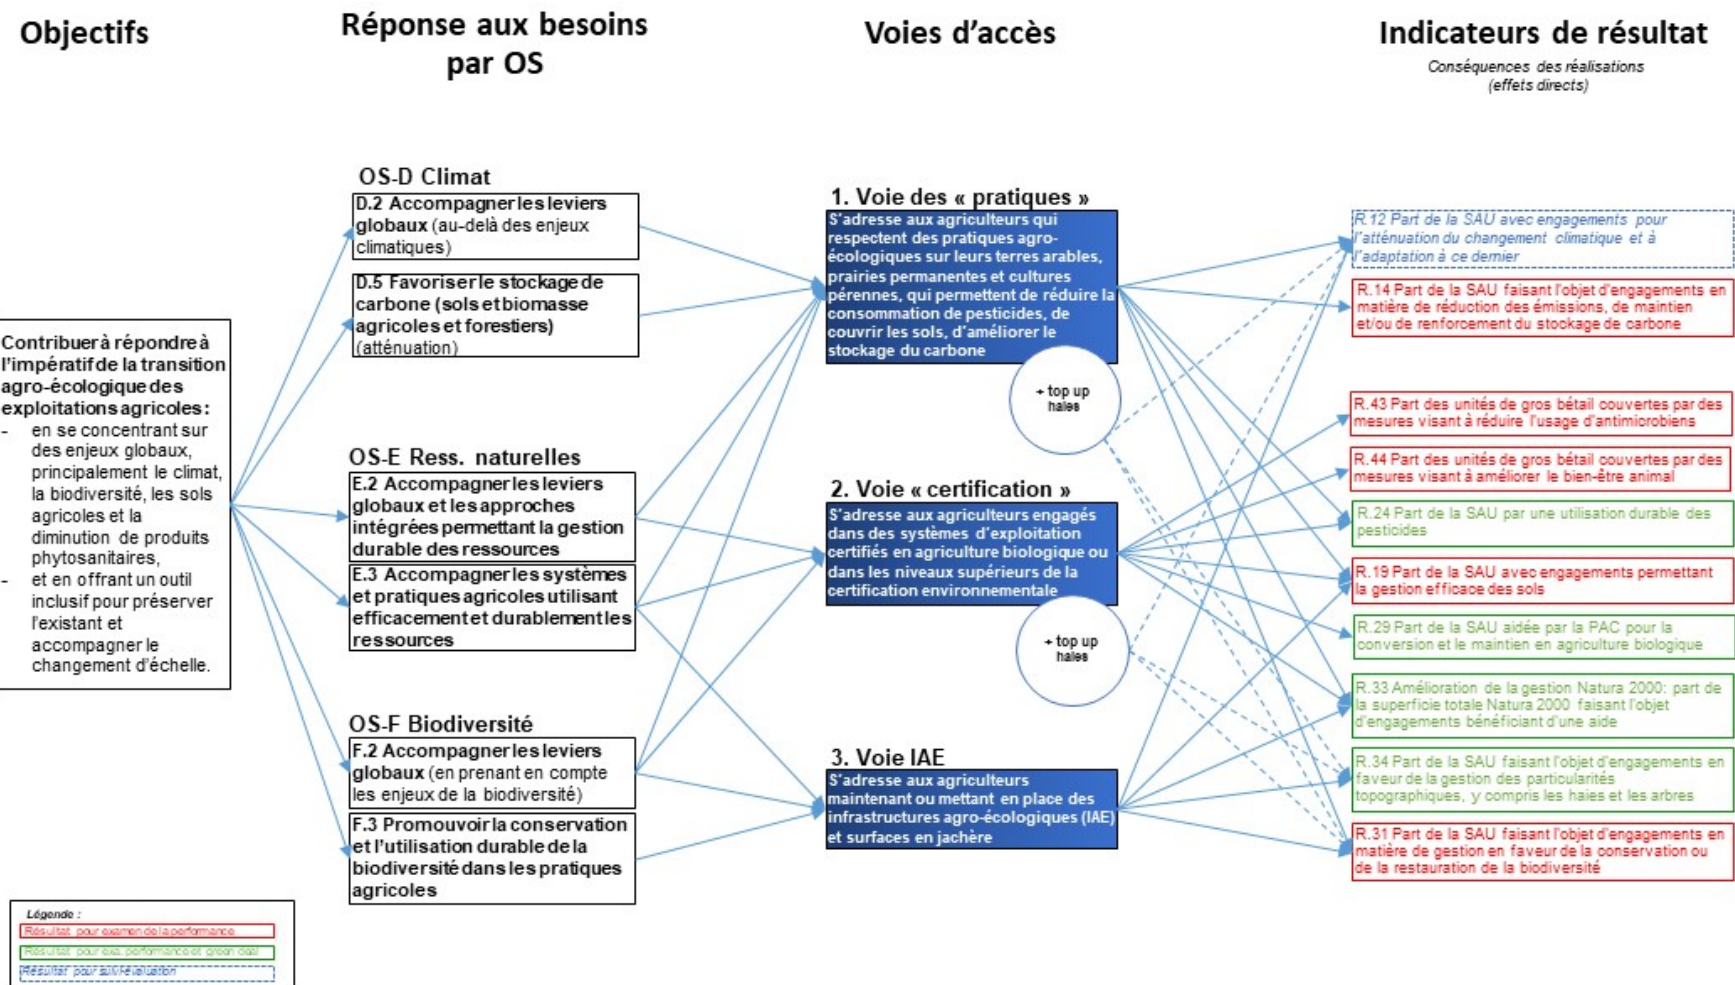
Objectifs

Réponse aux besoins par OS

Voies d'accès

Indicateurs de résultat

Conséquences des réalisations (effets directs)

Contribuer à répondre à l'impératif de la transition agro-écologique des exploitations agricoles :
- en se concentrant sur des enjeux globaux, principalement le climat, la biodiversité, les sols agricoles et la diminution de produits phytosanitaires,
- et en offrant un outil inclusif pour préserver l'existant et accompagner le changement d'échelle.

OS-D Climat

D.2 Accompagner les leviers globaux (au-delà des enjeux climatiques)

D.5 Favoriser le stockage de carbone (sols et biomasse agricoles et forestiers) (atténuation)

OS-E Ress. naturelles

E.2 Accompagner les leviers globaux et les approches intégrées permettant la gestion durable des ressources

E.3 Accompagner les systèmes et pratiques agricoles utilisant efficacement et durablement les ressources

OS-F Biodiversité

F.2 Accompagner les leviers globaux (en prenant en compte les enjeux de la biodiversité)

F.3 Promouvoir la conservation et l'utilisation durable de la biodiversité dans les pratiques agricoles

1. Voie des « pratiques »

S'adresse aux agriculteurs qui respectent des pratiques agro-écologiques sur leurs terres arables, prairies permanentes et cultures pérennes, qui permettent de réduire la consommation de pesticides, de couvrir les sols, d'améliorer le stockage du carbone

+ top up haies

2. Voie « certification »

S'adresse aux agriculteurs engagés dans des systèmes d'exploitation certifiés en agriculture biologique ou dans les niveaux supérieurs de la certification environnementale

+ top up haies

3. Voie IAE

S'adresse aux agriculteurs maintenant ou mettant en place des infrastructures agro-écologiques (IAE) et surfaces en jachère

R.12 Part de la SAU avec engagements pour l'atténuation du changement climatique et à l'adaptation à ce dernier

R.14 Part de la SAU faisant l'objet d'engagements en matière de réduction des émissions, de maintien et/ou de renforcement du stockage de carbone

R.43 Part des unités de gros bétail couvertes par des mesures visant à réduire l'usage d'antimicrobiens

R.44 Part des unités de gros bétail couvertes par des mesures visant à améliorer le bien-être animal

R.24 Part de la SAU par une utilisation durable des pesticides

R.19 Part de la SAU avec engagements permettant la gestion efficace des sols

R.29 Part de la SAU aidée par la PAC pour la conversion et le maintien en agriculture biologique

R.33 Amélioration de la gestion Natura 2000: part de la superficie totale Natura 2000 faisant l'objet d'engagements bénéficiant d'une aide

R.34 Part de la SAU faisant l'objet d'engagements en faveur de la gestion des particularités topographiques, y compris les haies et les arbres

R.31 Part de la SAU faisant l'objet d'engagements en matière de gestion en faveur de la conservation ou de la restauration de la biodiversité

Légende :
Résultat pour examen de la performance
Résultat pour exa. performance et green deal
Résultat pour suivi-évaluation